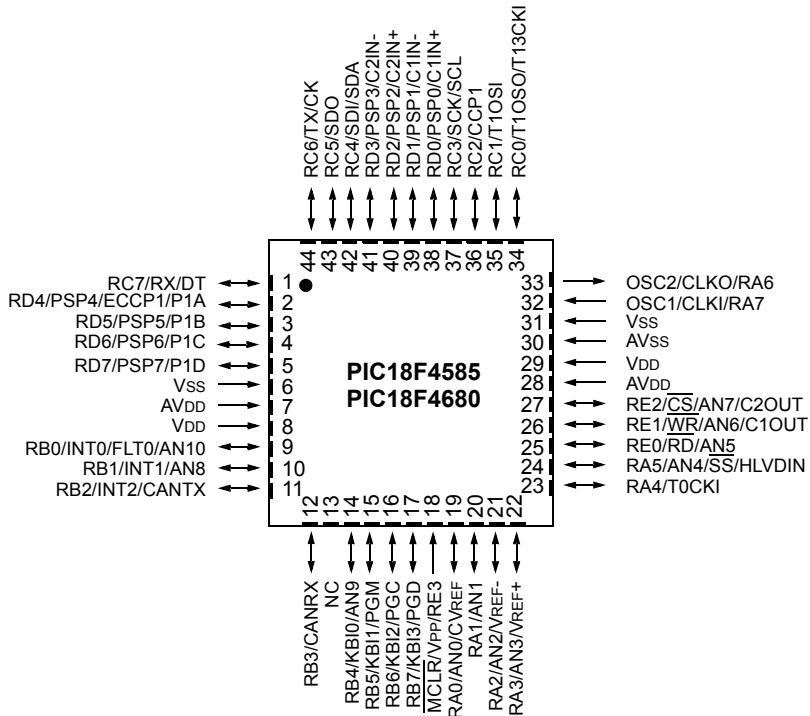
RC6/TX/CK
RC5/SDO
RC4/SDI/SDA
RD3/PSP3/C2IN-
RD2/PSP2/C2IN+
RD1/PSP1/C1IN-
RD0/PSP0/C1IN+
RC3/SCK/SCL
RC2/CCP1
RC1/T1OSI
RC0/T1OSO/T13CKI

44 43 42 41 40 39 38 37 36 35 34

RC7/RX/DT 1
RD4/PSP4/ECCP1/P1A 2
RD5/PSP5/P1B 3
RD6/PSP6/P1C 4
RD7/PSP7/P1D 5
VSS 6
AVDD 7
VDD 8
RB0/INT0/FLT0/AN10 9
RB1/INT1/AN8 10
RB2/INT2/CANTX 11

PIC18F4585
PIC18F4680

33 OSC2/CLKO/RA6
32 OSC1/CLKI/RA7
31 VSS
30 AVSS
29 VDD
28 AVDD
27 RE2/$\overline{CS}$/AN7/C2OUT
26 RE1/$\overline{WR}$/AN6/C1OUT
25 RE0/$\overline{RD}$/AN5
24 RA5/AN4/$\overline{SS}$/HLVDIN
23 RA4/T0CKI

12 13 14 15 16 17 18 19 20 21 22

RB3/CANRX
NC
RB4/KBI0/AN9
RB5/KBI1/PGM
RB6/KBI2/PGC
RB7/KBI3/PGD
$\overline{MCLR}$/VPP/RE3
RA0/AN0/CVREF
RA1/AN1
RA2/AN2/VREF-
RA3/AN3/VREF+